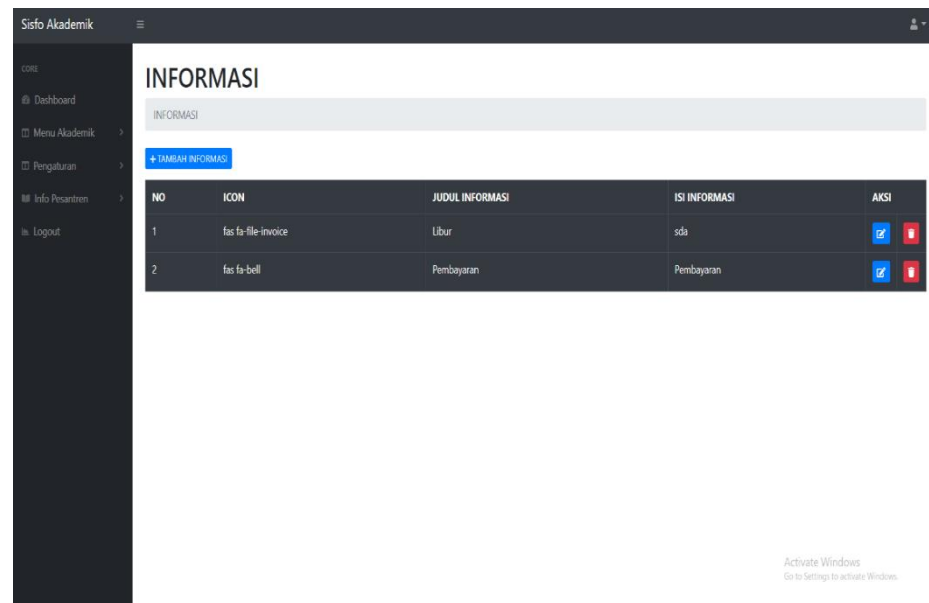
Sisfo Akademik

CORE

Dashboard

Menu Akademik

Pengaturan

Info Pesantren

Logout

INFORMASI

INFORMASI

+ TAMBAH INFORMASI

| NO | ICON | JUDUL INFORMASI | ISI INFORMASI | AKSI |
|---|---|---|---|---|
| 1 | fas fa-file-invoice | Libur | sda | |
| 2 | fas fa-bell | Pembayaran | Pembayaran | |

Activate Windows
Go to Settings to activate Windows.